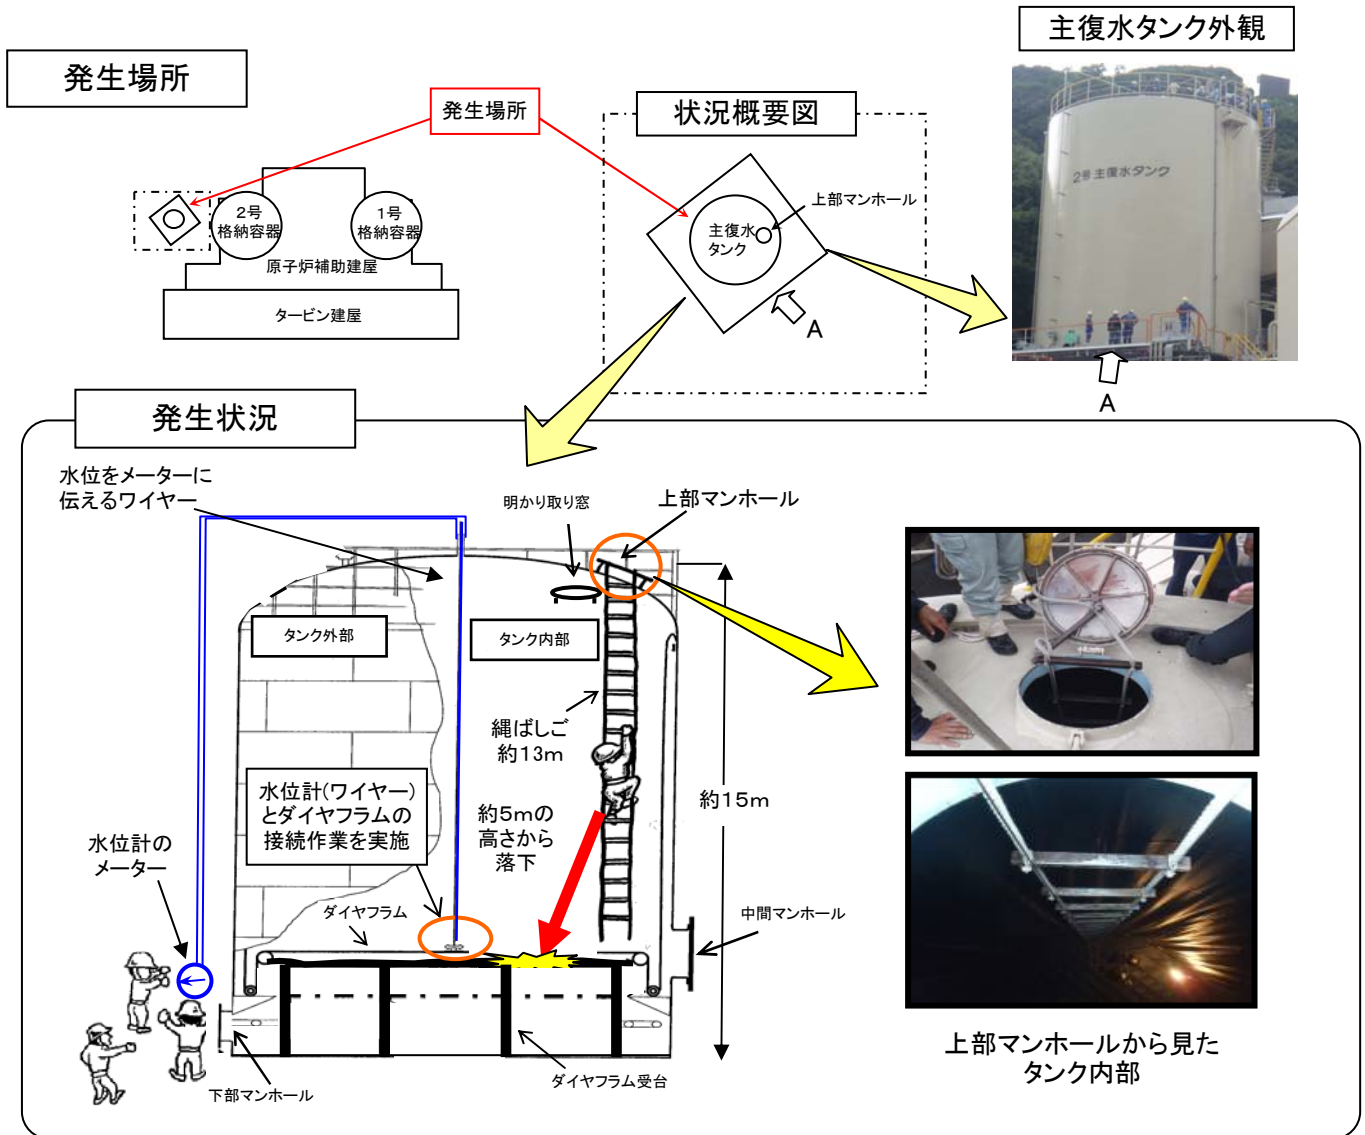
発生場所

発生場所

2号
格納容器

1号
格納容器

原子炉補助建屋

タービン建屋

状況概要図

上部マンホール

主復水
タンク

A

主復水タンク外観

2号 主復水タンク

A

発生状況

水位をメーターに
伝えるワイヤー

明かり取り窓

上部マンホール

タンク外部

タンク内部

縄ばしご
約13m

約15m

水位計(ワイヤー)
とダイヤフラムの
接続作業を実施

約5mの
高さから
落下

水位計の
メーター

ダイヤフラム

中間マンホール

下部マンホール

ダイヤフラム受台

上部マンホールから見た
タンク内部